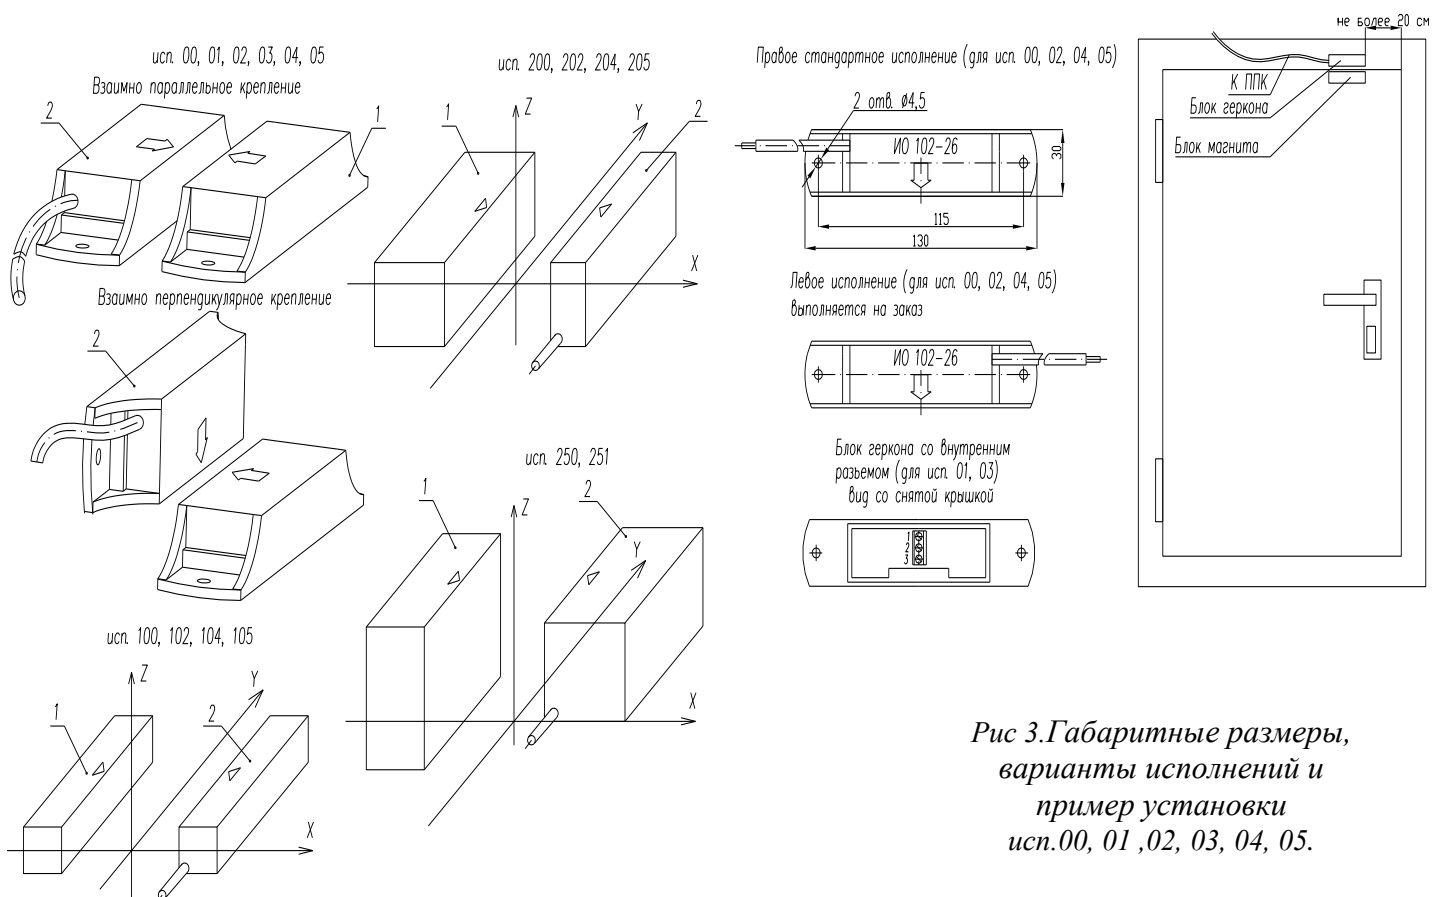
исп. 00, 01, 02, 03, 04, 05
Взаимно параллельное крепление
2
1
Взаимно перпендикулярное крепление
2
0

исп. 200, 202, 204, 205
Z
Y
1
2
X

исп. 250, 251
Z
1
2
Y
X

исп. 100, 102, 104, 105
Z
Y
1
2
X

Правое стандартное исполнение (для исп. 00, 02, 04, 05)
2 отв. ø4,5
ИО 102-26
30
115
130

Левое исполнение (для исп. 00, 02, 04, 05)
выполняется на заказ
ИО 102-26

Блок геркона со внутренним разъемом (для исп. 01, 03)
вид со снятой крышкой
1
2
3

не более 20 см
К ППК
Блок геркона
Блок магнита

Рис 3.Габаритные размеры, варианты исполнений и пример установки исп.00, 01 ,02, 03, 04, 05.